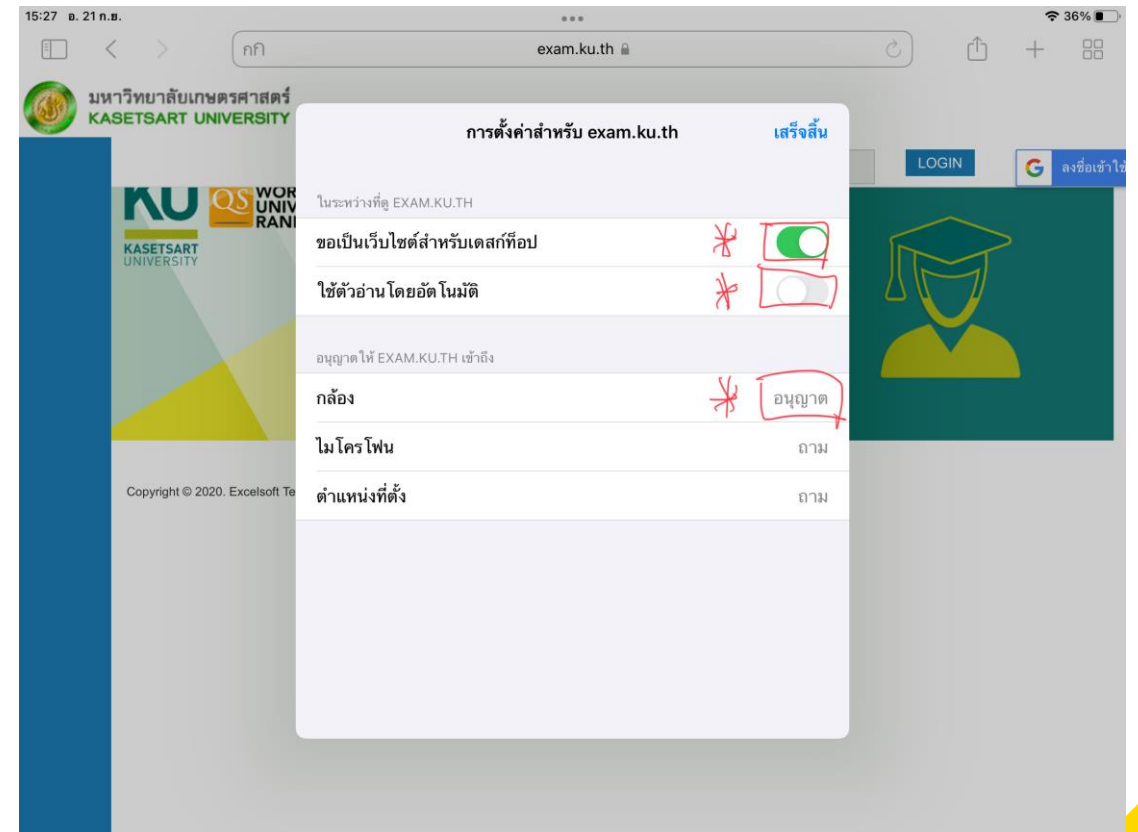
15:27 อ. 21 ก.ย.
36%

กก
exam.ku.th

มหาวิทยาลัยเกษตรศาสตร์
KASETSART UNIVERSITY

KU
KASETSART UNIVERSITY
QS WOR UNIV RANI

LOGIN
G ลงชื่อเข้าใช้

Copyright © 2020. Excelsoft Te

การตั้งค่าสำหรับ exam.ku.th
เสร็จสิ้น

ในระหว่างที่ดู EXAM.KU.TH

ขอเป็นเว็บไซต์สำหรับเดสก์ท็อป

ใช้ตัวอ่านโดยอัตโนมัติ

อนุญาตให้ EXAM.KU.TH เข้าถึง

กล้อง อนุญาต

ไมโครโฟน ถาม

ตำแหน่งที่ตั้ง ถาม